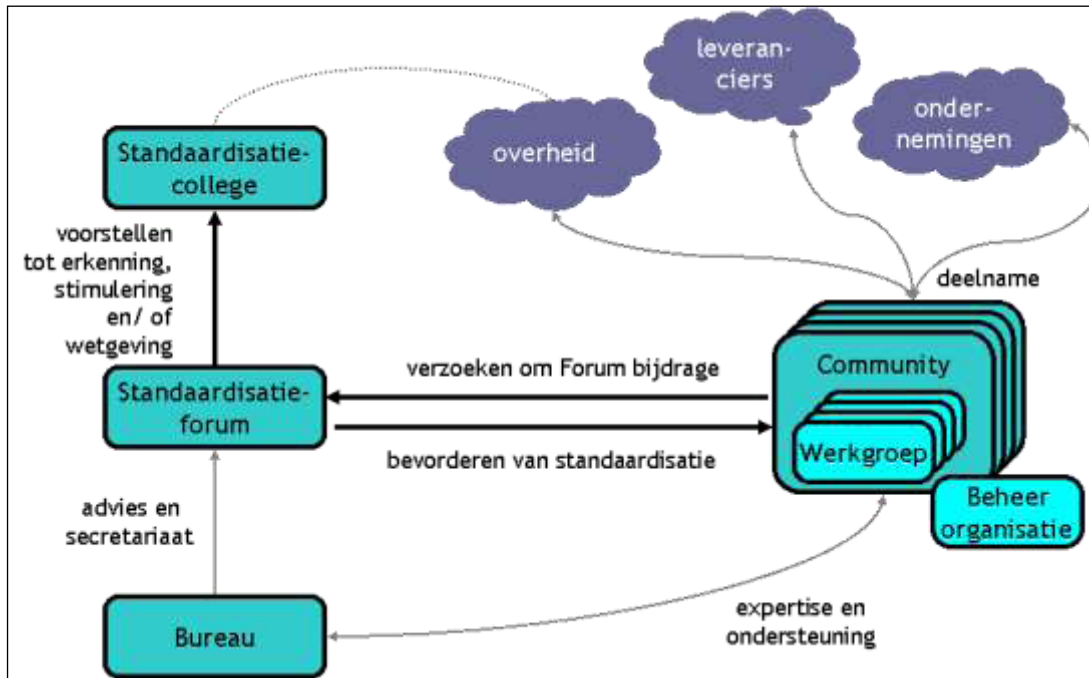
leveranciers

ondernemingen

overheid

Standaardisatiecollege

voorstellen tot erkenning, stimulering en/ of wetgeving

deelname

Community

Standaardisatieforum

verzoeken om Forum bijdrage

bevorderen van standaardisatie

Werkgroep

Beheer organisatie

advies en secretariaat

Bureau

expertise en ondersteuning